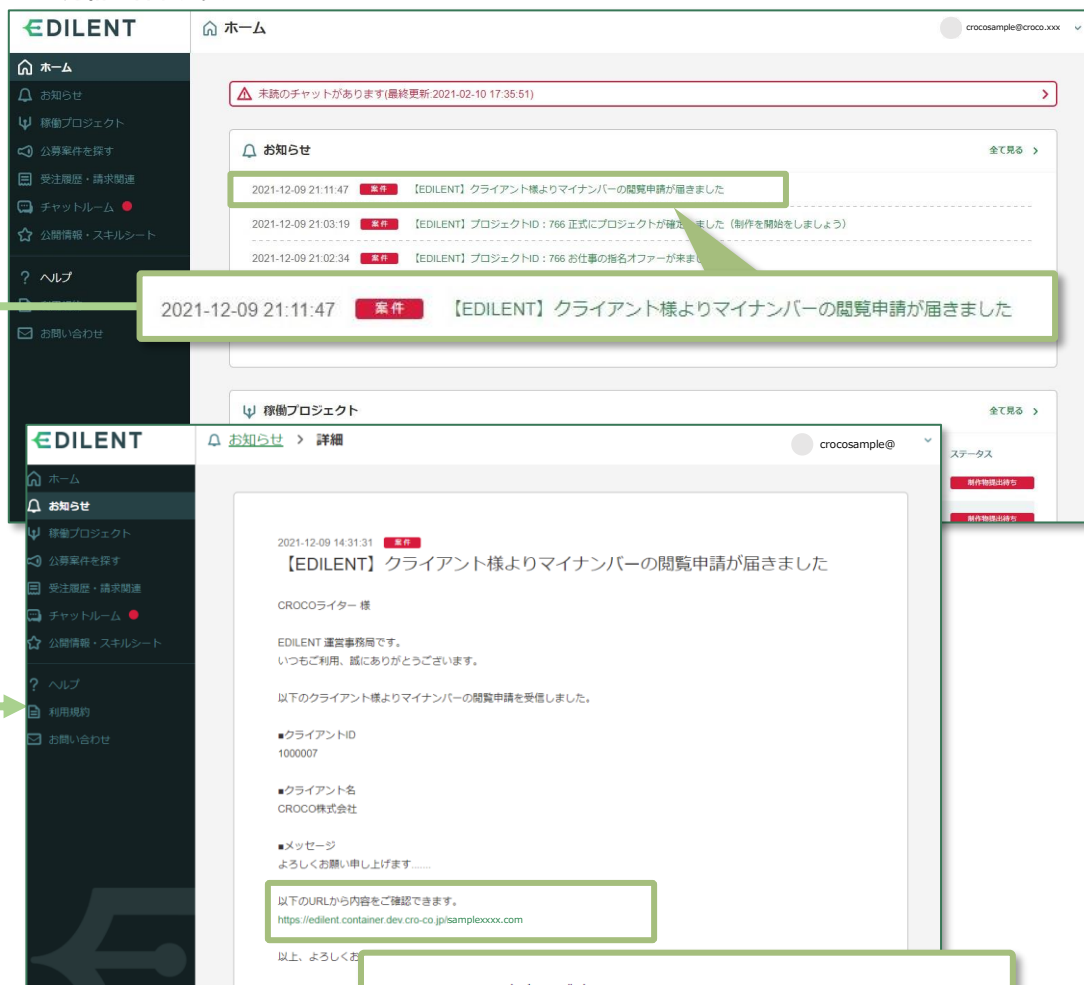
EDILENT

ホーム
お知らせ
稼働プロジェクト
公募案件を探す
受注履歴・請求関連
チャットルーム
公開情報・スキルシート
ヘルプ
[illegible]
お問い合わせ

ホーム

crocosample@croco.xxx

未読のチャットがあります(最終更新:2021-02-10 17:35:51)

お知らせ

全て見る

2021-12-09 21:11:47 案件 【EDILENT】クライアント様よりマイナンバーの閲覧申請が届きました

2021-12-09 21:03:19 案件 【EDILENT】プロジェクトID：766 正式にプロジェクトが確定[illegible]ました（制作を開始をしましょう）

2021-12-09 21:02:34 案件 【EDILENT】プロジェクトID：766 お仕事の指名オファーが来ま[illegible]

2021-12-09 21:11:47 案件 【EDILENT】クライアント様よりマイナンバーの閲覧申請が届きました

稼働プロジェクト

全て見る

ステータス

制作物提出待ち

制作物提出待ち

EDILENT

ホーム
お知らせ
稼働プロジェクト
公募案件を探す
受注履歴・請求関連
チャットルーム
公開情報・スキルシート
ヘルプ
利用規約
お問い合わせ

お知らせ > 詳細

crocosample@

2021-12-09 14:31:31 案件

【EDILENT】クライアント様よりマイナンバーの閲覧申請が届きました

CROCOライター 様

EDILENT 運営事務局です。
いつもご利用、誠にありがとうございます。

以下のクライアント様よりマイナンバーの閲覧申請を受信しました。

■クライアントID
1000007

■クライアント名
CROCO株式会社

■メッセージ
よろしくお願い申し上げます……

以下のURLから内容をご確認できます。
https://edilent.container.dev.cro-co.jp/samplexxxx.com

以上、よろしくお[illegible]